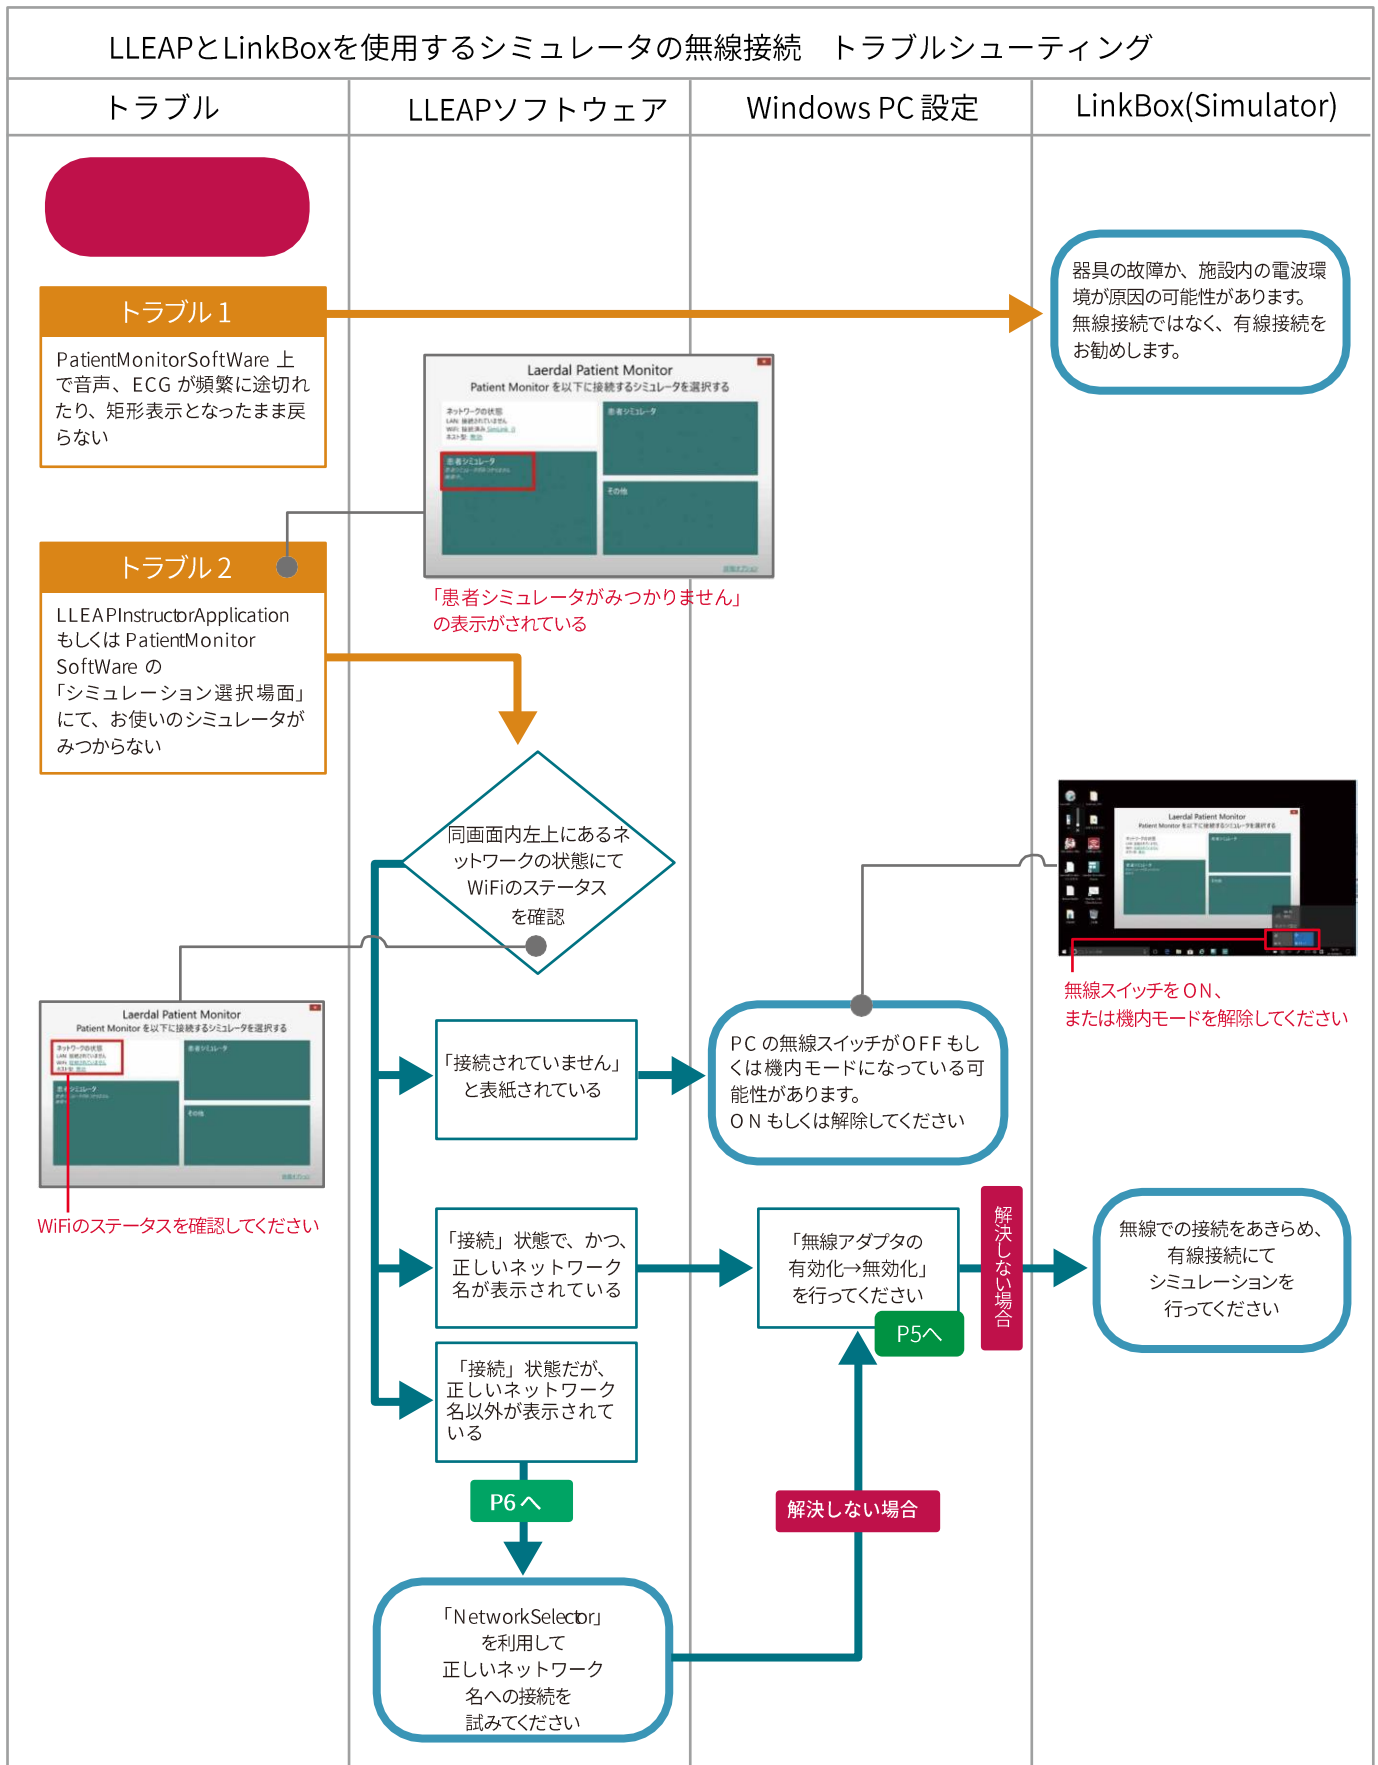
LLEAPとLinkBoxを使用するシミュレータの無線接続　トラブルシューティング

| トラブル | LLEAPソフトウェア | Windows PC 設定 | LinkBox(Simulator) |
|---|---|---|---|

トラブル1

PatientMonitorSoftWare 上で音声、ECG が頻繁に途切れたり、矩形表示となったまま戻らない

器具の故障か、施設内の電波環境が原因の可能性があります。無線接続ではなく、有線接続をお勧めします。

Laerdal Patient Monitor
Patient Monitor を以下に接続するシミュレータを選択する
ネットワークの状態
患者シミュレータ
患者シミュレータ
その他

「患者シミュレータがみつかりません」の表示がされている

トラブル2

LLEAPInstructorApplication もしくは PatientMonitor SoftWare の「シミュレーション選択場面」にて、お使いのシミュレータがみつからない

同画面内左上にあるネットワークの状態にてWiFiのステータスを確認

Laerdal Patient Monitor
Patient Monitor を以下に接続するシミュレータを選択する

無線スイッチをON、または機内モードを解除してください

Laerdal Patient Monitor
Patient Monitor を以下に接続するシミュレータを選択する
ネットワークの状態
患者シミュレータ
その他

WiFiのステータスを確認してください

「接続されていません」と表紙されている

PC の無線スイッチがOFF もしくは機内モードになっている可能性があります。
ON もしくは解除してください

「接続」状態で、かつ、正しいネットワーク名が表示されている

「無線アダプタの有効化→無効化」を行ってください

P5へ

解決しない場合

無線での接続をあきらめ、有線接続にてシミュレーションを行ってください

「接続」状態だが、正しいネットワーク名以外が表示されている

P6へ

解決しない場合

「NetworkSelector」を利用して正しいネットワーク名への接続を試みてください